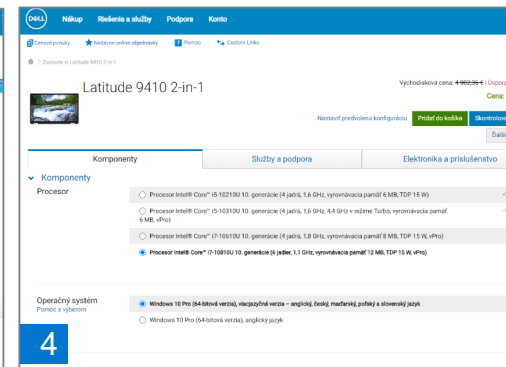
DELL Nákup Riešenia a služby Podpora Konto

Cenové ponuky Nedávne online objednávky Pomoc Custom Links

> Zostavte si Latitude 9410 2-in-1

Latitude 9410 2-in-1

Východisková cena: ~~4 302,36 €~~ | Úspora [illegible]
Cena: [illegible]

Nastaviť predvolenú konfiguráciu Pridať do košíka Skontrolovať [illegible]
Ďalši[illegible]

| Komponenty | Služby a podpora | Elektronika a príslušenstvo |
|---|---|---|

Komponenty

Procesor

Procesor Intel® Core™ i5-10210U 10. generácie (4 jadrá, 1,6 GHz, vyrovnávacia pamäť 6 MB, TDP 15 W)

Procesor Intel® Core™ i5-10310U 10. generácie (4 jadrá, 1,6 GHz, 4,4 GHz v režime Turbo, vyrovnávacia pamäť 6 MB, vPro)

Procesor Intel® Core™ i7-10610U 10. generácie (4 jadrá, 1,8 GHz, vyrovnávacia pamäť 8 MB, TDP 15 W, vPro)

Procesor Intel® Core™ i7-10810U 10. generácie (6 jadier, 1,1 GHz, vyrovnávacia pamäť 12 MB, TDP 15 W, vPro)

Operačný systém
Pomoc s výberom

Windows 10 Pro (64-bitová verzia), viacjazyčná verzia – anglický, český, maďarský, poľský a slovenský jazyk

Windows 10 Pro (64-bitová verzia), anglický jazyk

4